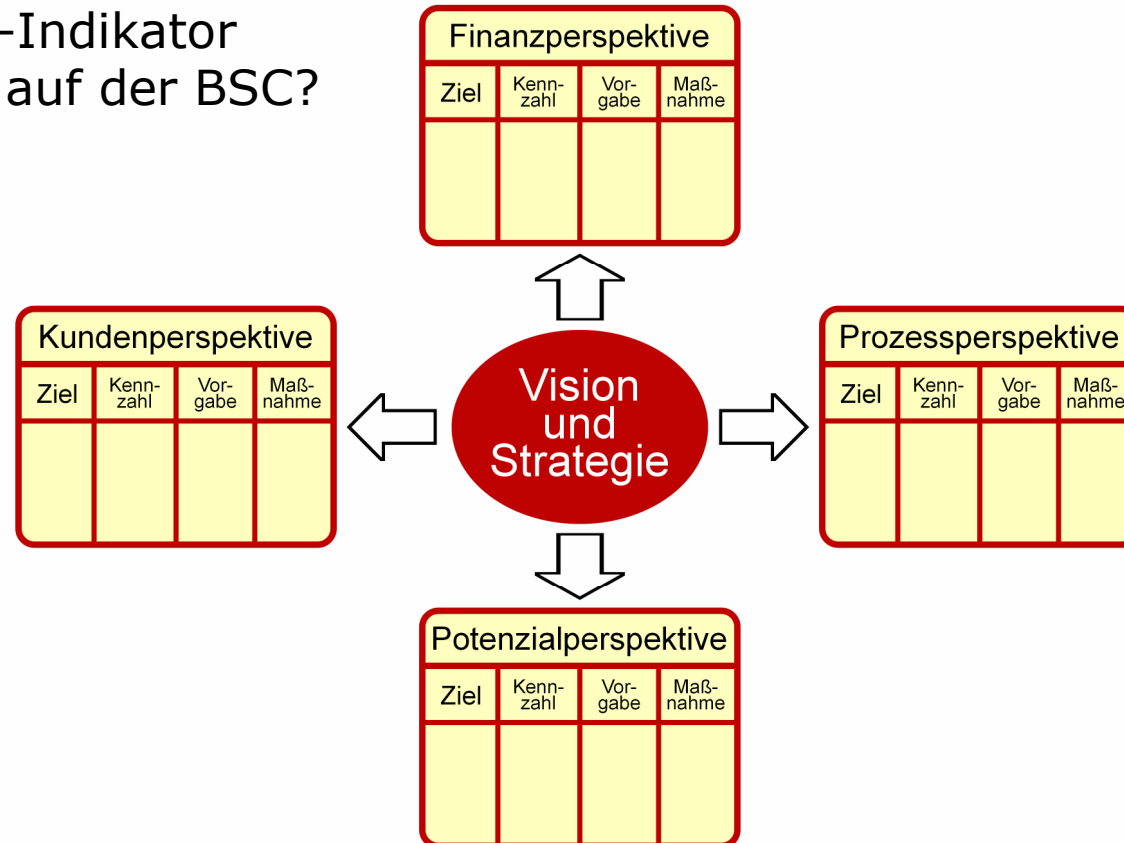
-Indikator
auf der BSC?

Finanzperspektive

| Ziel | Kennzahl | Vorgabe | Maßnahme |
|---|---|---|---|
| | | | |

Kundenperspektive

| Ziel | Kennzahl | Vorgabe | Maßnahme |
|---|---|---|---|
| | | | |

Vision und Strategie

Prozessperspektive

| Ziel | Kennzahl | Vorgabe | Maßnahme |
|---|---|---|---|
| | | | |

Potenzialperspektive

| Ziel | Kennzahl | Vorgabe | Maßnahme |
|---|---|---|---|
| | | | |